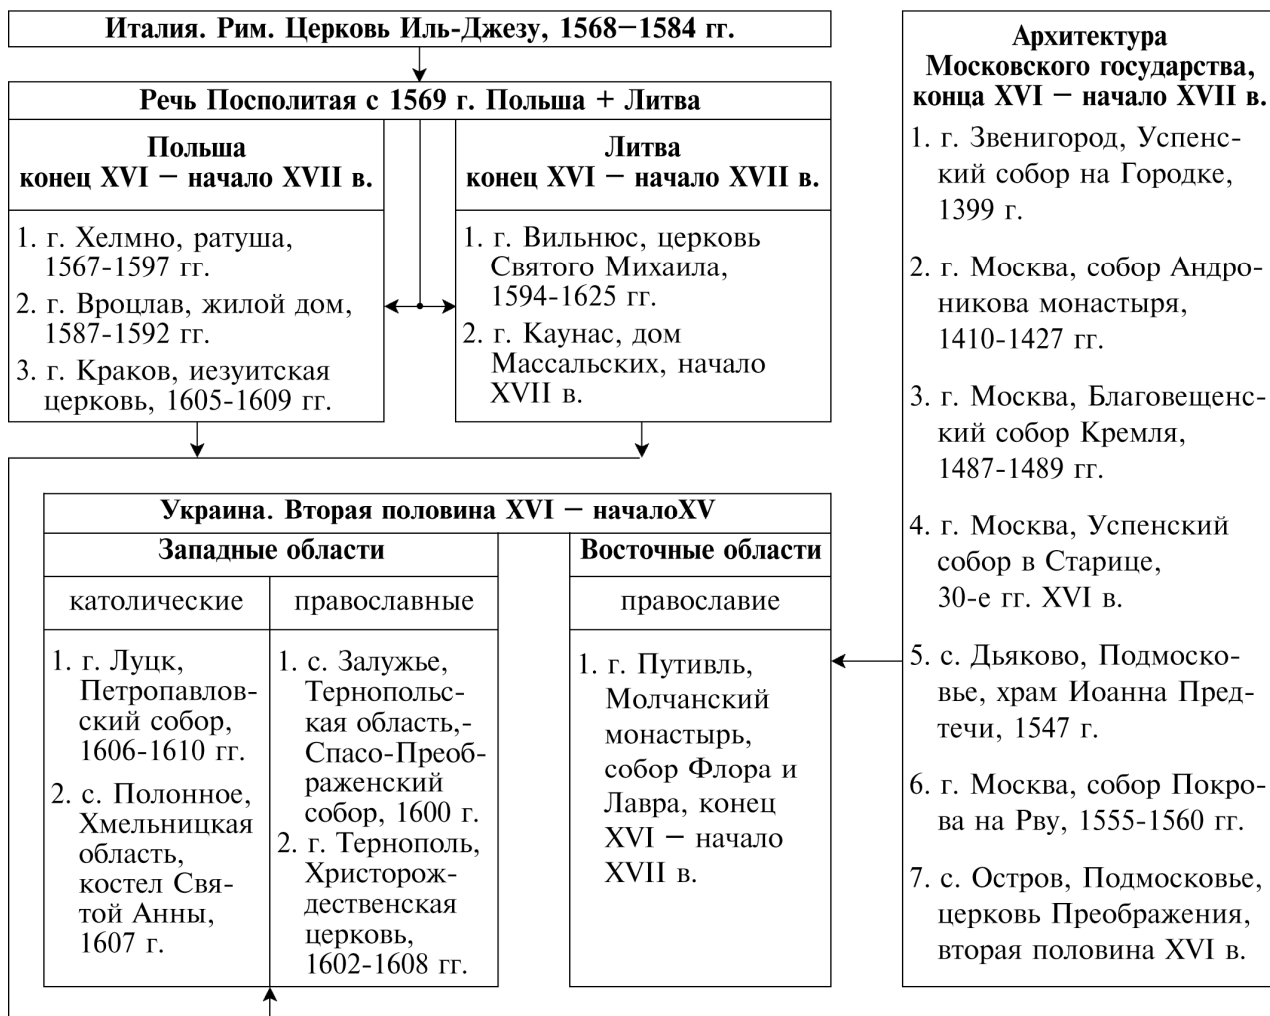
Италия. Рим. Церковь Иль-Джезу, 1568–1584 гг.

Речь Посполитая с 1569 г. Польша + Литва

Польша
конец XVI – начало XVII в.

1. г. Хелмно, ратуша, 1567-1597 гг.
2. г. Вроцлав, жилой дом, 1587-1592 гг.
3. г. Краков, иезуитская церковь, 1605-1609 гг.

Литва
конец XVI – начало XVII в.

1. г. Вильнюс, церковь Святого Михаила, 1594-1625 гг.
2. г. Каунас, дом Массальских, начало XVII в.

Украина. Вторая половина XVI – началоXV

Западные области

католические

1. г. Луцк, Петропавловский собор, 1606-1610 гг.
2. с. Полонное, Хмельницкая область, костел Святой Анны, 1607 г.

православные

1. с. Залужье, Тернопольская область,- Спасо-Преображенский собор, 1600 г.
2. г. Тернополь, Христорождественская церковь, 1602-1608 гг.

Восточные области

православие

1. г. Путивль, Молчанский монастырь, собор Флора и Лавра, конец XVI – начало XVII в.

Архитектура
Московского государства,
конца XVI – начало XVII в.

1. г. Звенигород, Успенский собор на Городке, 1399 г.
2. г. Москва, собор Андроникова монастыря, 1410-1427 гг.
3. г. Москва, Благовещенский собор Кремля, 1487-1489 гг.
4. г. Москва, Успенский собор в Старице, 30-е гг. XVI в.
5. с. Дьяково, Подмосковье, храм Иоанна Предтечи, 1547 г.
6. г. Москва, собор Покрова на Рву, 1555-1560 гг.
7. с. Остров, Подмосковье, церковь Преображения, вторая половина XVI в.